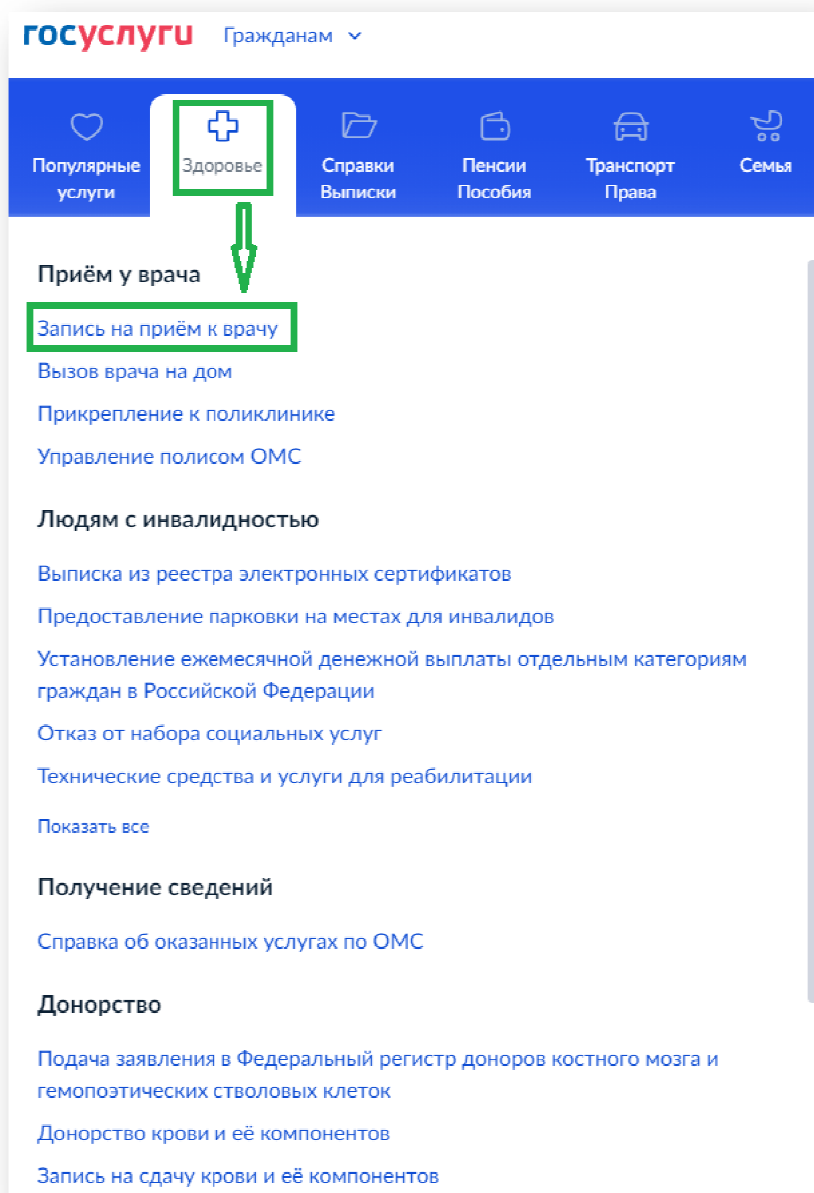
госуслуги Гражданам

Популярные услуги
Здоровье
Справки Выписки
Пенсии Пособия
Транспорт Права
Семья

Приём у врача

Запись на приём к врачу
Вызов врача на дом
Прикрепление к поликлинике
Управление полисом ОМС

Людям с инвалидностью

Выписка из реестра электронных сертификатов
Предоставление парковки на местах для инвалидов
Установление ежемесячной денежной выплаты отдельным категориям граждан в Российской Федерации
Отказ от набора социальных услуг
Технические средства и услуги для реабилитации

Показать все

Получение сведений

Справка об оказанных услугах по ОМС

Донорство

Подача заявления в Федеральный регистр доноров костного мозга и гемопоэтических стволовых клеток
Донорство крови и её компонентов
Запись на сдачу крови и её компонентов